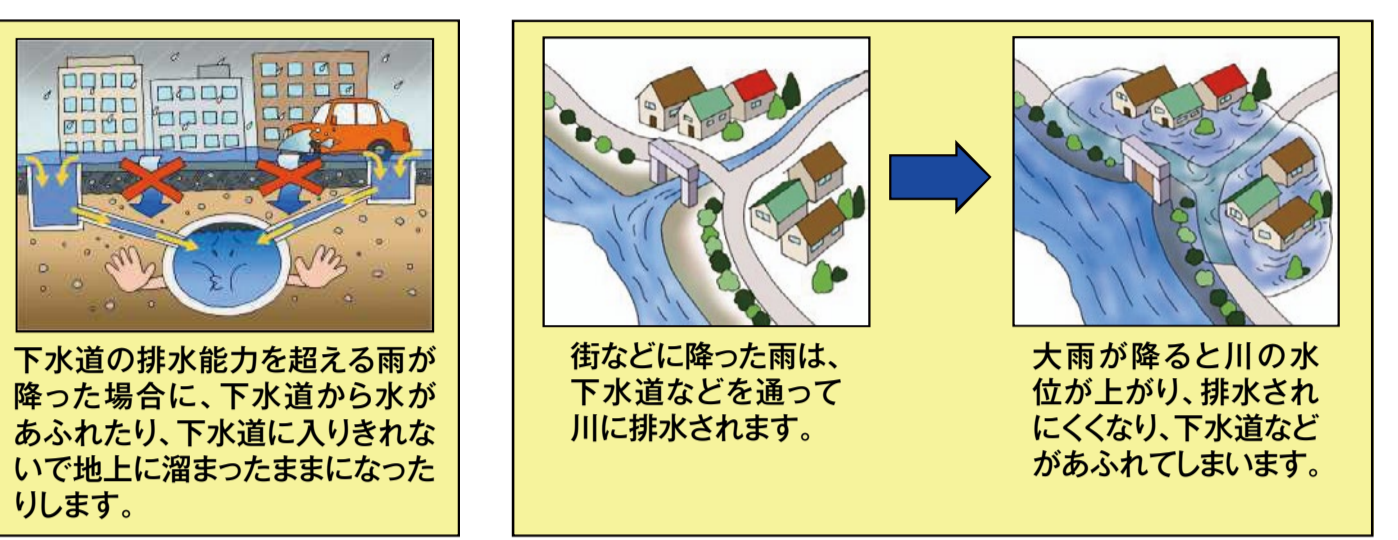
下水道の排水能力を超える雨が降った場合に、下水道から水があふれたり、下水道に入りきれないで地上に溜まったままになったりします。

街などに降った雨は、下水道などを通って川に排水されます。

大雨が降ると川の水位が上がり、排水されにくくなり、下水道などがあふれてしまいます。